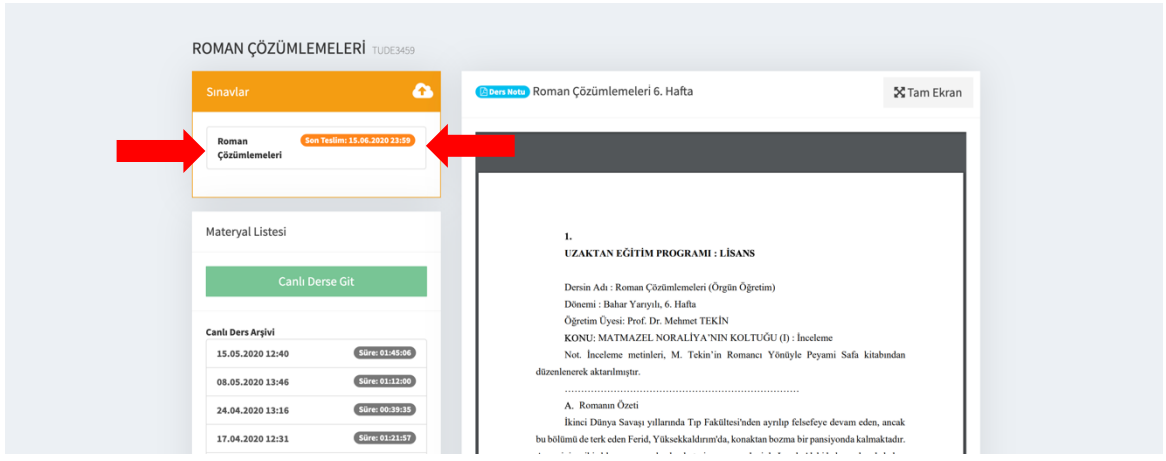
ROMAN ÇÖZÜMLEMELERİ TUDE3459

Sınavlar

Roman Çözümlemeleri

Son Teslim: 15.06.2020 23:59

Materyal Listesi

Canlı Derse Git

Canlı Ders Arşivi

| | |
|---|---|
| 15.05.2020 12:40 | Süre: 01:45:06 |
| 08.05.2020 13:46 | Süre: 01:12:00 |
| 24.04.2020 13:16 | Süre: 00:39:35 |
| 17.04.2020 12:31 | Süre: 01:21:57 |

Ders Notu Roman Çözümlemeleri 6. Hafta

Tam Ekran

1.

UZAKTAN EĞİTİM PROGRAMI : LİSANS

Dersin Adı : Roman Çözümlemeleri (Örgün Öğretim)

Dönemi : Bahar Yarıyılı, 6. Hafta

Öğretim Üyesi: Prof. Dr. Mehmet TEKİN

KONU: MATMAZEL NORALİYA'NIN KOLTUĞU (I) : İnceleme

Not. İnceleme metinleri, M. Tekin'in Romancı Yönüyle Peyami Safa kitabından düzenlenerek aktarılmıştır.

……………………………………………………………

A. Romanın Özeti

İkinci Dünya Savaşı yıllarında Tıp Fakültesi'nden ayrılıp felsefeye devam eden, ancak bu bölümü de terk eden Ferid, Yüksekkaldırım'da, konaktan bozma bir pansiyonda kalmaktadır.

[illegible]